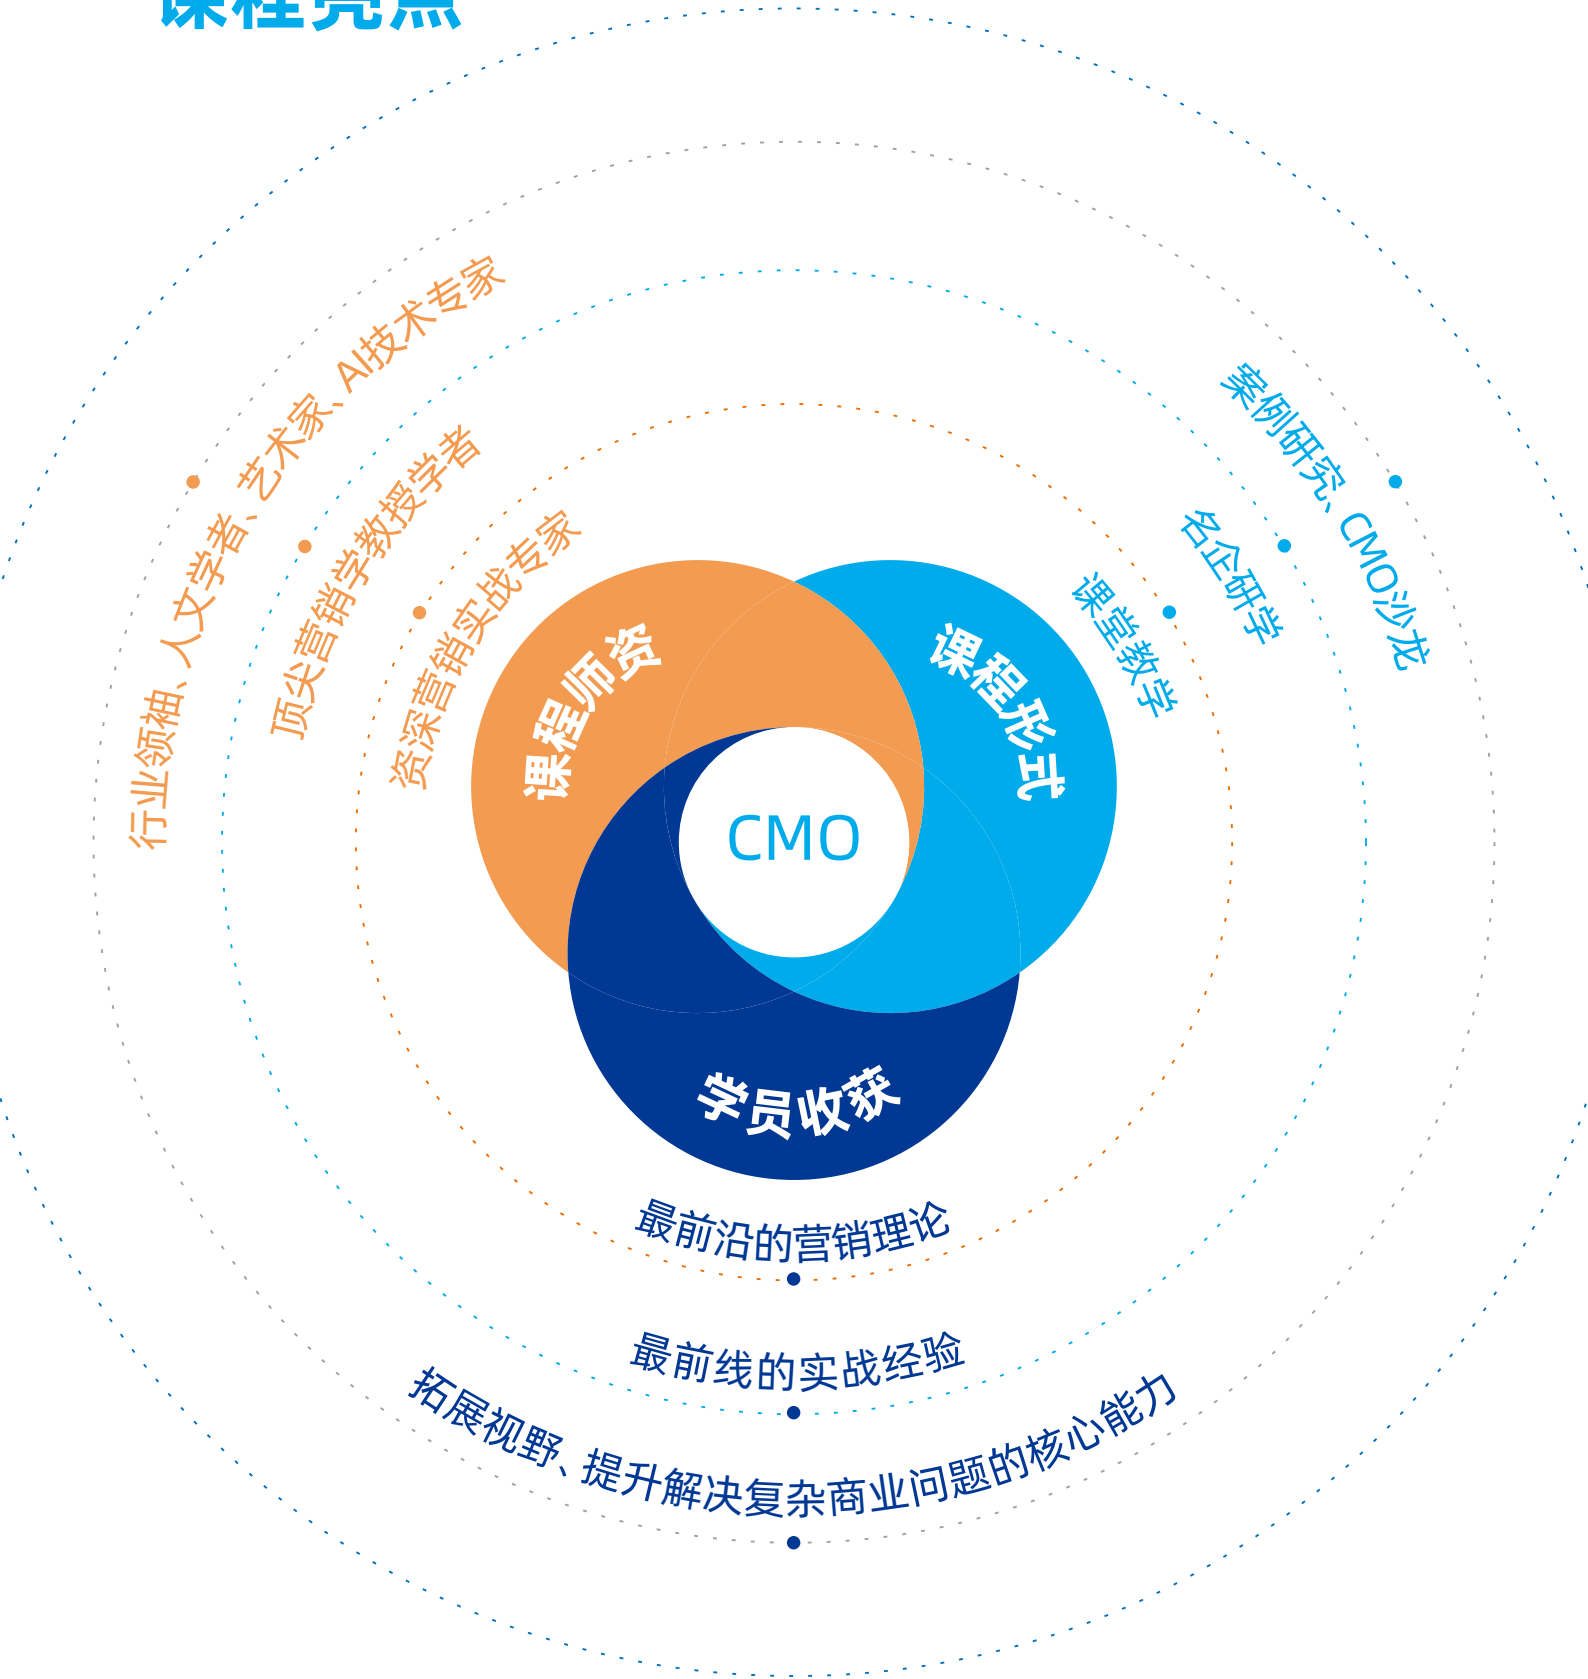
课程亮点

行业领袖、人文学者、艺术家、AI技术专家

顶尖营销学教授学者

资深营销实战专家

课程师资

课程形式

案例研究、CMO沙龙

名企研学

课堂教学

CMO

学员收获

最前沿的营销理论

最前线的实战经验

拓展视野、提升解决复杂商业问题的核心能力